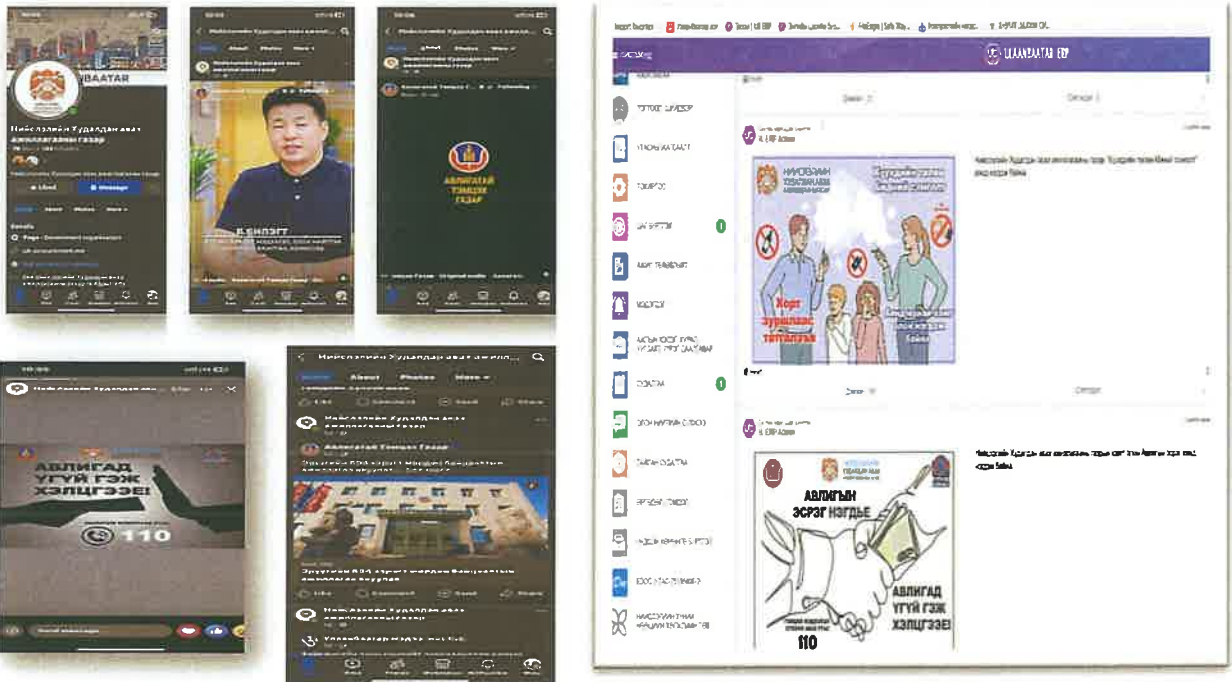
UBAATAR

Нийслэлийн Худалдан авах ажиллагааны газар

Liked

Message

Posts About Photos More

Details

Page · Government organization

Б.ЕНЛЭГТ

АВЛИГАТАЙ ТЭМЦЭХ ГАЗАР

Нийслэлийн Худалдан авах ажилла...

Posts About Photos More

Нийслэлийн Худалдан авах ажиллагааны газар

Авлигатай Тэмцэх Газар

Like Comment Send Share

АВЛИГАД ҮГҮЙ ГЭЖ ХЭЛЦГЭЭЕ!

110

УЛААНБААТАР ERP

Хорт зуршлаас татгалзъя

Like Comment

U ERP Admin

АВЛИГЫН ЭСРЭГ НЭГДЬЕ

АВЛИГАД ҮГҮЙ ГЭЖ ХЭЛЦГЭЭЕ!

110